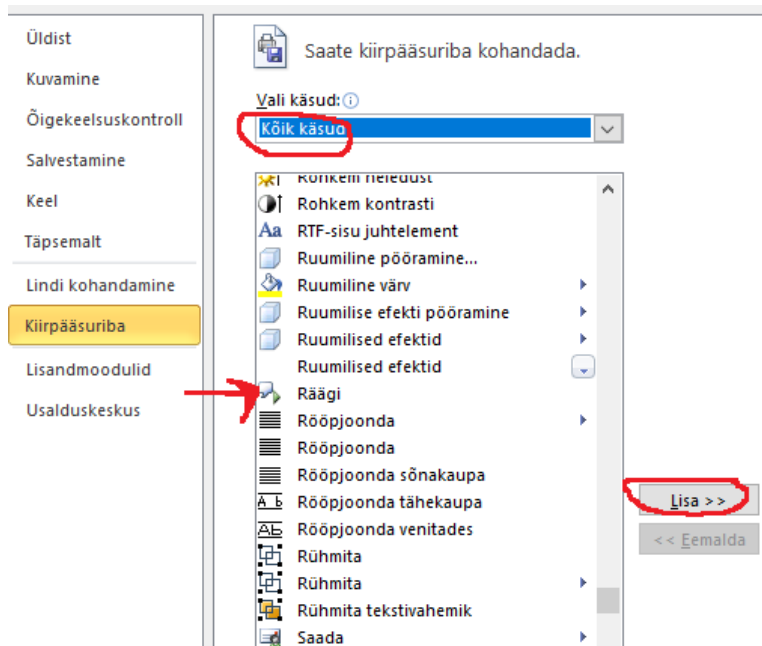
Üldist
Kuvamine
Õigekeelsuskontroll
Salvestamine
Keel
Täpsemalt
Lindi kohandamine
Kiirpääsuriba
Lisandmoodulid
Usalduskeskus

Saate kiirpääsuriba kohandada.

Vali käsud:
Kõik käsud

Rohkem heledust
Rohkem kontrasti
RTF-sisu juhtelement
Ruumiline pööramine...
Ruumiline värv
Ruumilise efekti pööramine
Ruumilised efektid
Ruumilised efektid
Räägi
Rööpjoonda
Rööpjoonda
Rööpjoonda sõnakaupa
Rööpjoonda tähekaupa
Rööpjoonda venitades
Rühmita
Rühmita
Rühmita tekstivahemik
Saada

Lisa >>
<< Eemalda